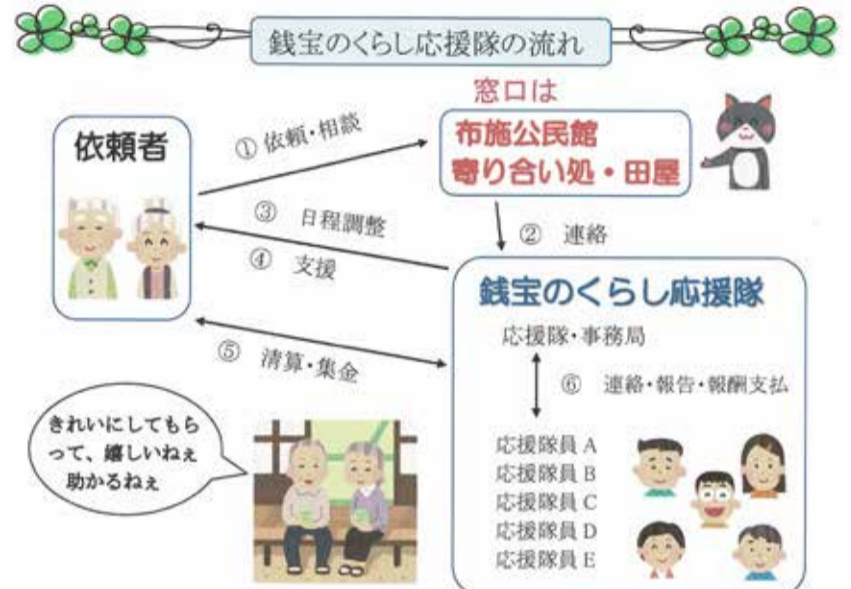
銭宝のくらし応援隊の流れ

窓口は
布施公民館
寄り合い処・田屋

依頼者

① 依頼・相談

③ 日程調整

④ 支援

② 連絡

銭宝のくらし応援隊

応援隊・事務局

⑥ 連絡・報告・報酬支払

⑤ 清算・集金

きれいにしてもらって、嬉しいねぇ
助かるねぇ

応援隊員 A
応援隊員 B
応援隊員 C
応援隊員 D
応援隊員 E